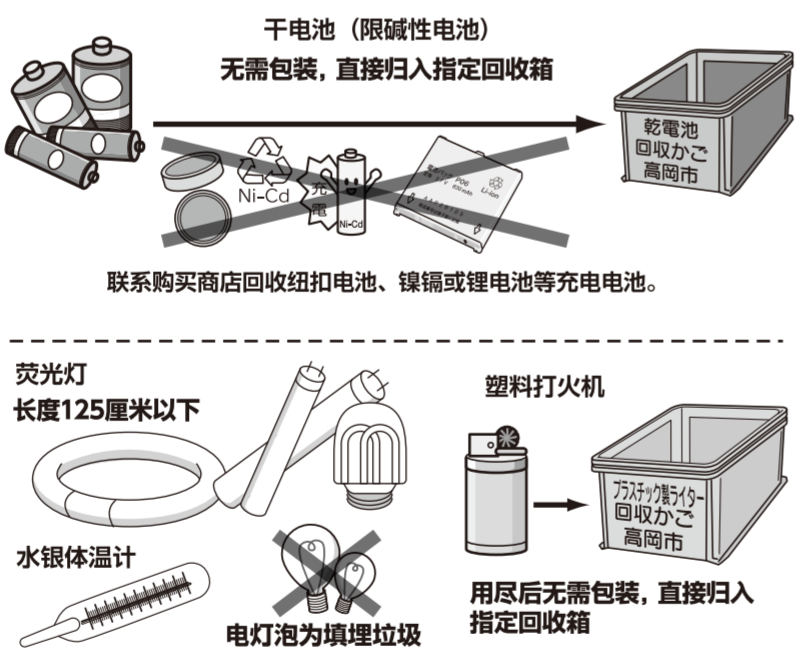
干电池（限碱性电池）
无需包装，直接归入指定回收箱

乾電池
回収かご
高岡市

Ni-Cd
充電
Ni-Cd
P06
Li-ion

联系购买商店回收纽扣电池、镍镉或锂电池等充电电池。

荧光灯
长度125厘米以下

塑料打火机

プラスチック製ライター
回収かご
高岡市

水银体温计

电灯泡为填埋垃圾

用尽后无需包装，直接归入指定回收箱